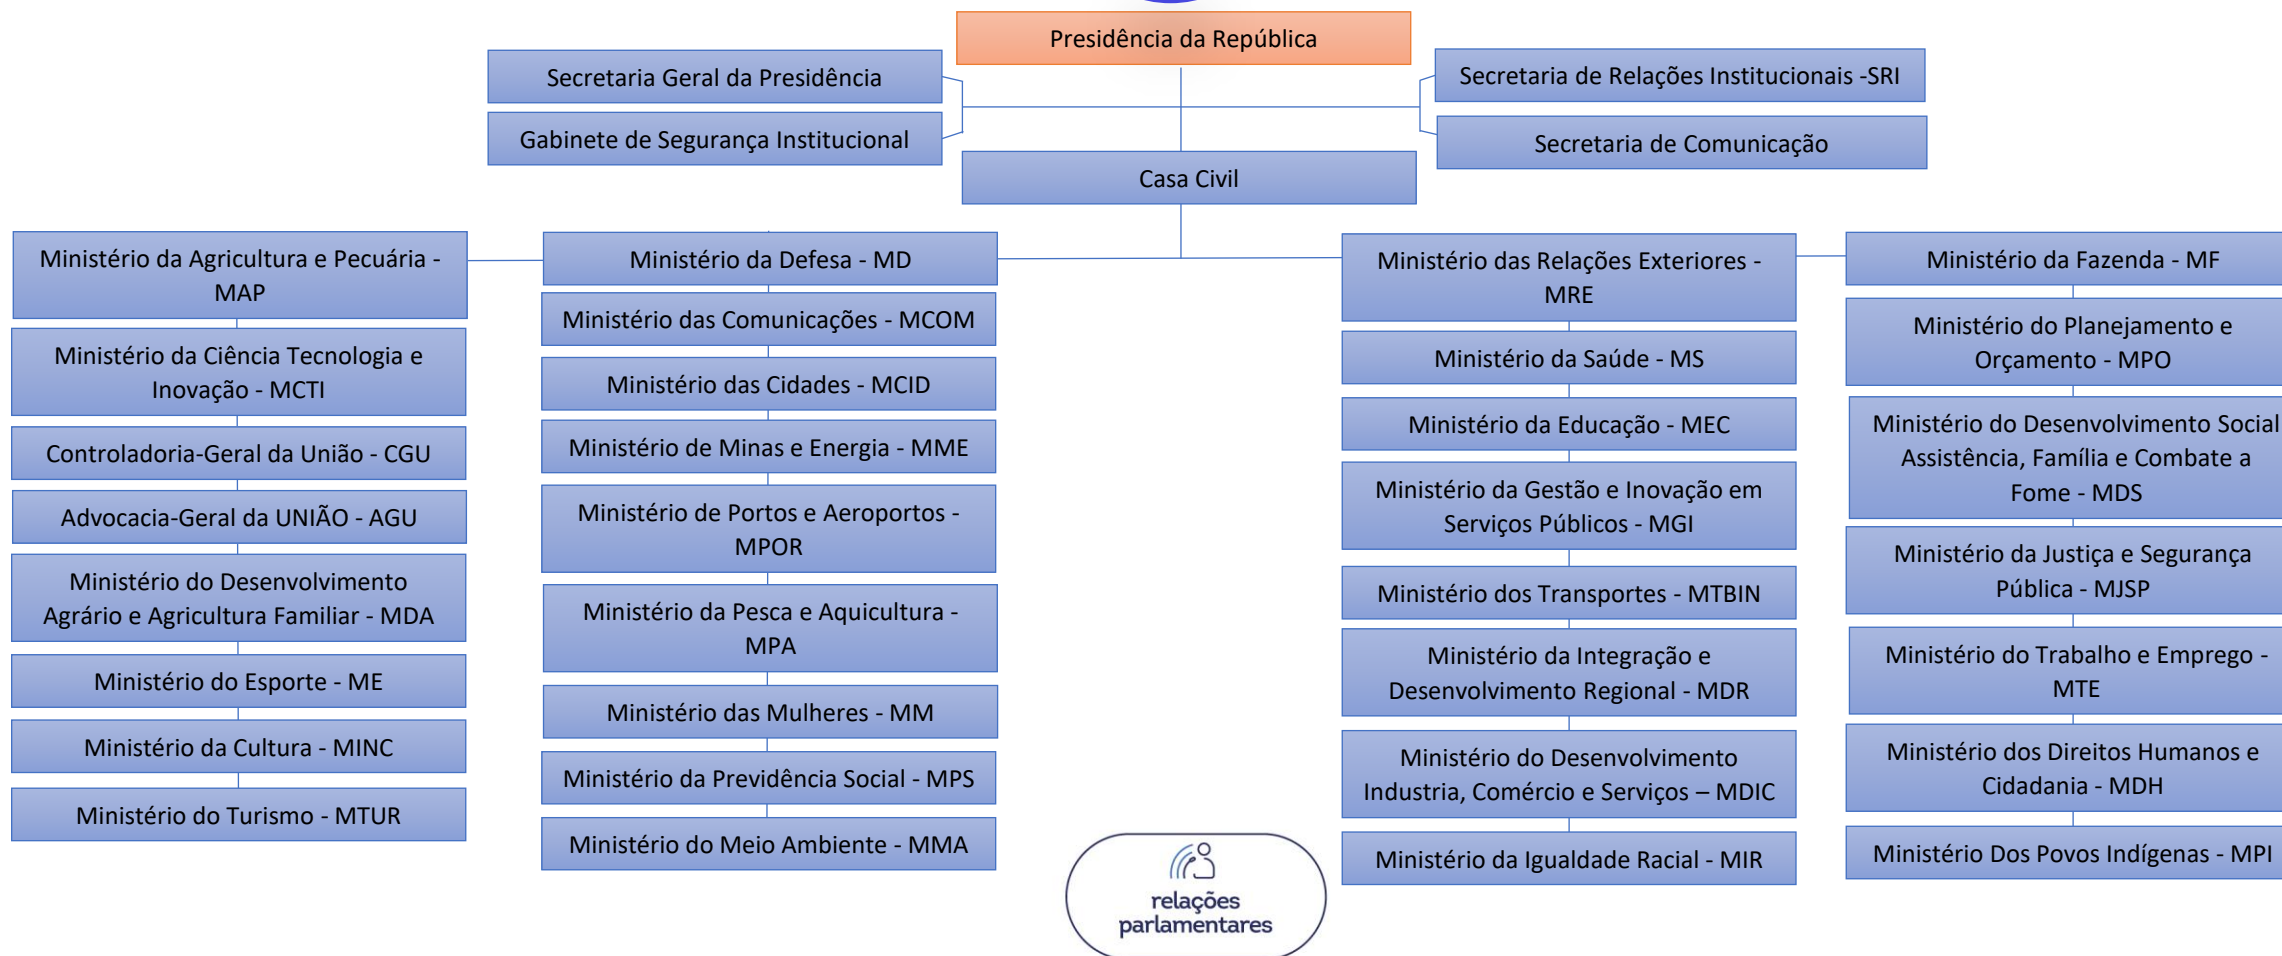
Presidência da República

Secretaria Geral da Presidência

Gabinete de Segurança Institucional

Secretaria de Relações Institucionais -SRI

Secretaria de Comunicação

Casa Civil

Ministério da Agricultura e Pecuária - MAP

Ministério da Ciência Tecnologia e Inovação - MCTI

Controladoria-Geral da União - CGU

Advocacia-Geral da UNIÃO - AGU

Ministério do Desenvolvimento Agrário e Agricultura Familiar - MDA

Ministério do Esporte - ME

Ministério da Cultura - MINC

Ministério do Turismo - MTUR

Ministério da Defesa - MD

Ministério das Comunicações - MCOM

Ministério das Cidades - MCID

Ministério de Minas e Energia - MME

Ministério de Portos e Aeroportos - MPOR

Ministério da Pesca e Aquicultura - MPA

Ministério das Mulheres - MM

Ministério da Previdência Social - MPS

Ministério do Meio Ambiente - MMA

Ministério das Relações Exteriores - MRE

Ministério da Saúde - MS

Ministério da Educação - MEC

Ministério da Gestão e Inovação em Serviços Públicos - MGI

Ministério dos Transportes - MTBIN

Ministério da Integração e Desenvolvimento Regional - MDR

Ministério do Desenvolvimento Industria, Comércio e Serviços – MDIC

Ministério da Igualdade Racial - MIR

Ministério da Fazenda - MF

Ministério do Planejamento e Orçamento - MPO

Ministério do Desenvolvimento Social Assistência, Família e Combate a Fome - MDS

Ministério da Justiça e Segurança Pública - MJSP

Ministério do Trabalho e Emprego - MTE

Ministério dos Direitos Humanos e Cidadania - MDH

Ministério Dos Povos Indígenas - MPI

relações parlamentares